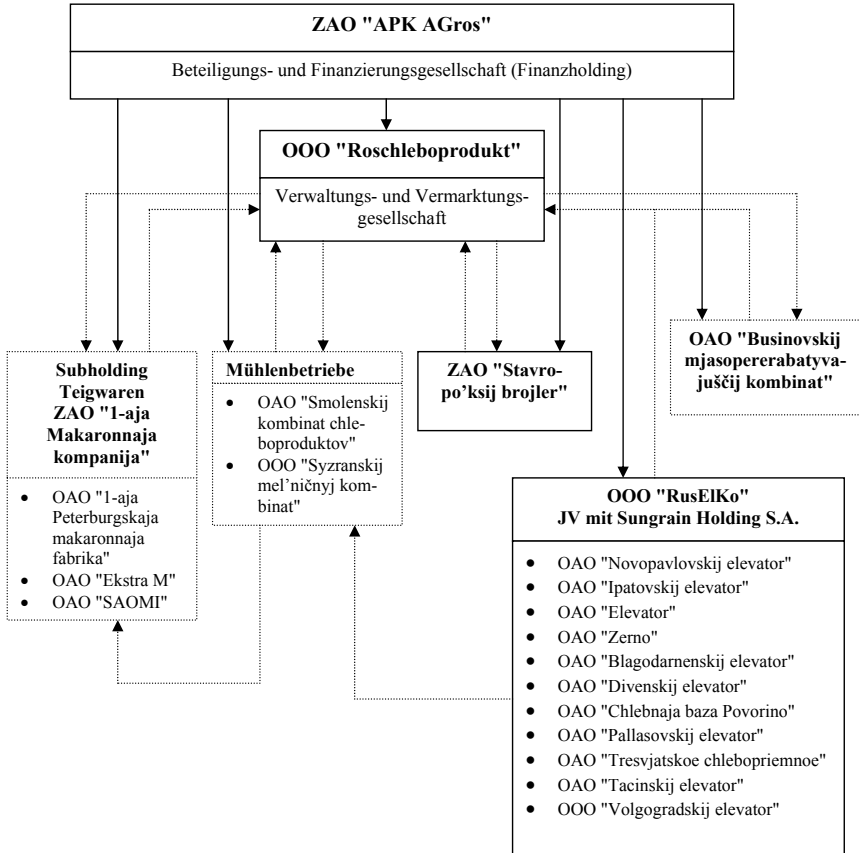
ZAO "APK AGros"

Beteiligungs- und Finanzierungsgesellschaft (Finanzholding)

OOO "Roschleboprodukt"

Verwaltungs- und Vermarktungsgesellschaft

Subholding Teigwaren ZAO "1-aja Makaronnaja kompanija"

- OAO "1-aja Peterburgskaja makaronnaja fabrika"
- OAO "Ekstra M"
- OAO "SAOMI"

Mühlenbetriebe

- OAO "Smolenskij kombinat chleboproduktov"
- OOO "Syzranskij mel'ničnyj kombinat"

ZAO "Stavropo'ksij brojler"

OAO "Businovskij mjasopererabatyvajuščij kombinat"

OOO "RusElKo" JV mit Sungrain Holding S.A.

- OAO "Novopavlovskij elevator"
- OAO "Ipatovskij elevator"
- OAO "Elevator"
- OAO "Zerno"
- OAO "Blagodarnenskij elevator"
- OAO "Divenskij elevator"
- OAO "Chlebnaja baza Povorino"
- OAO "Pallasovskij elevator"
- OAO "Tresvjatskoe chlebopriemnoe"
- OAO "Tacinskij elevator"
- OOO "Volgogradskij elevator"